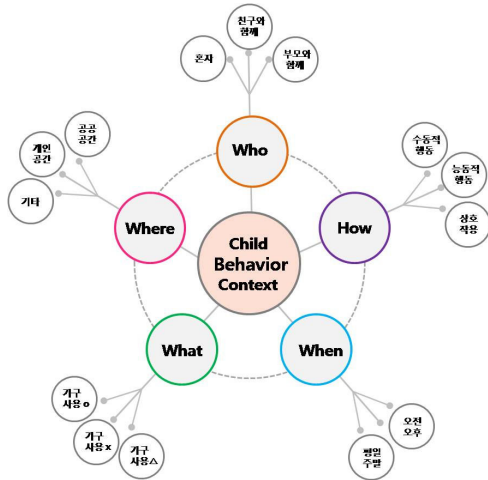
Child Behavior Context

Who

혼자

친구와 함께

부모와 함께

How

수동적 행동

능동적 행동

상호 작용

When

오전 오후

평일 주말

What

가구 사용 o

가구 사용 x

가구 사용△

Where

공공 공간

개인 공간

기타